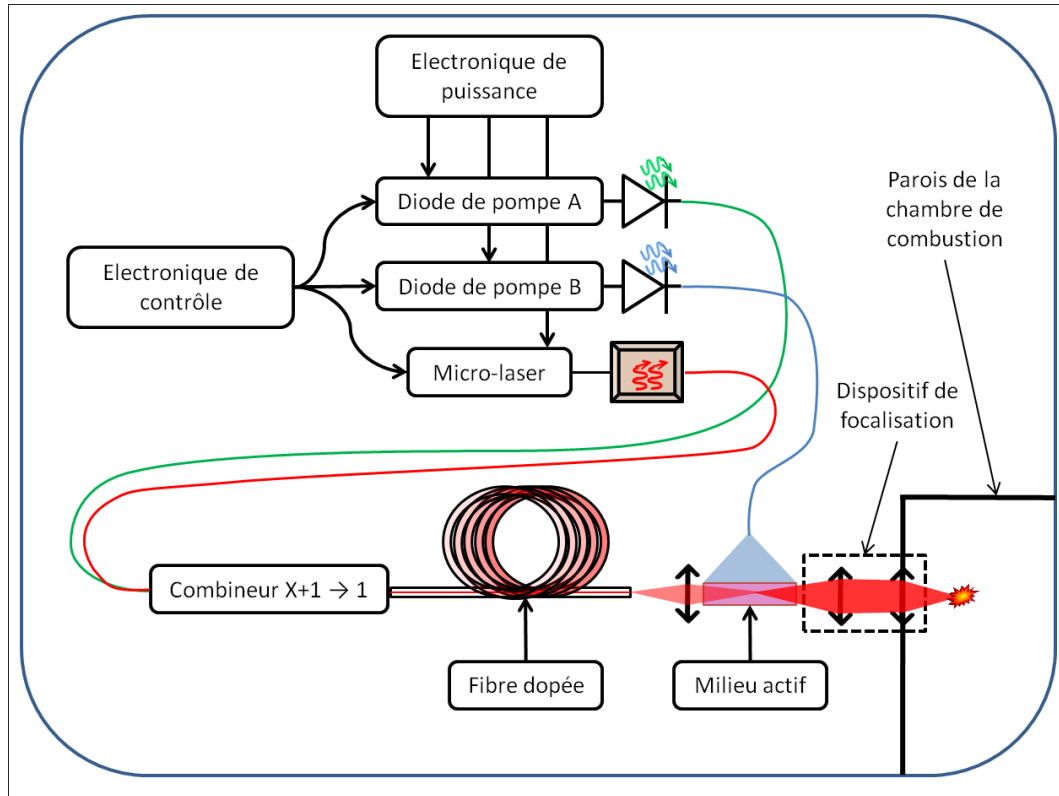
Electronique de puissance

Diode de pompe A

Diode de pompe B

Electronique de contrôle

Micro-laser

Parois de la chambre de combustion

Dispositif de focalisation

Combineur X+1 $\rightarrow$ 1

Fibre dopée

Milieu actif